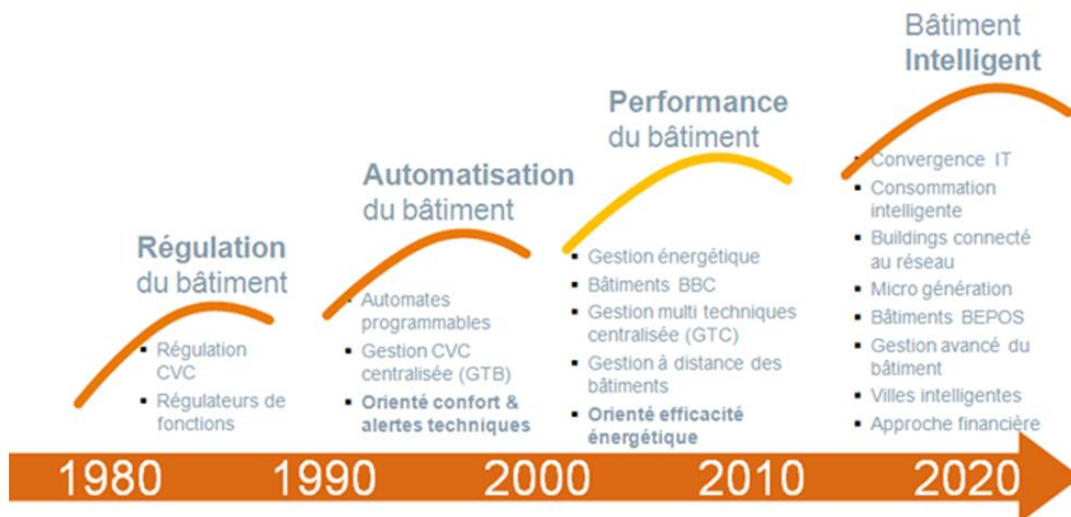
Régulation du bâtiment

- Régulation CVC
- Régulateurs de fonctions

Automatisation du bâtiment

- Automates programmables
- Gestion CVC centralisée (GTB)
- **Orienté confort & alertes techniques**

Performance du bâtiment

- Gestion énergétique
- Bâtiments BBC
- Gestion multi techniques centralisée (GTC)
- Gestion à distance des bâtiments
- **Orienté efficacité énergétique**

Bâtiment **Intelligent**

- Convergence IT
- Consommation intelligente
- Buildings connecté au réseau
- Micro génération
- Bâtiments BEPOS
- Gestion avancé du bâtiment
- Villes intelligentes
- Approche financière

1980 1990 2000 2010 2020